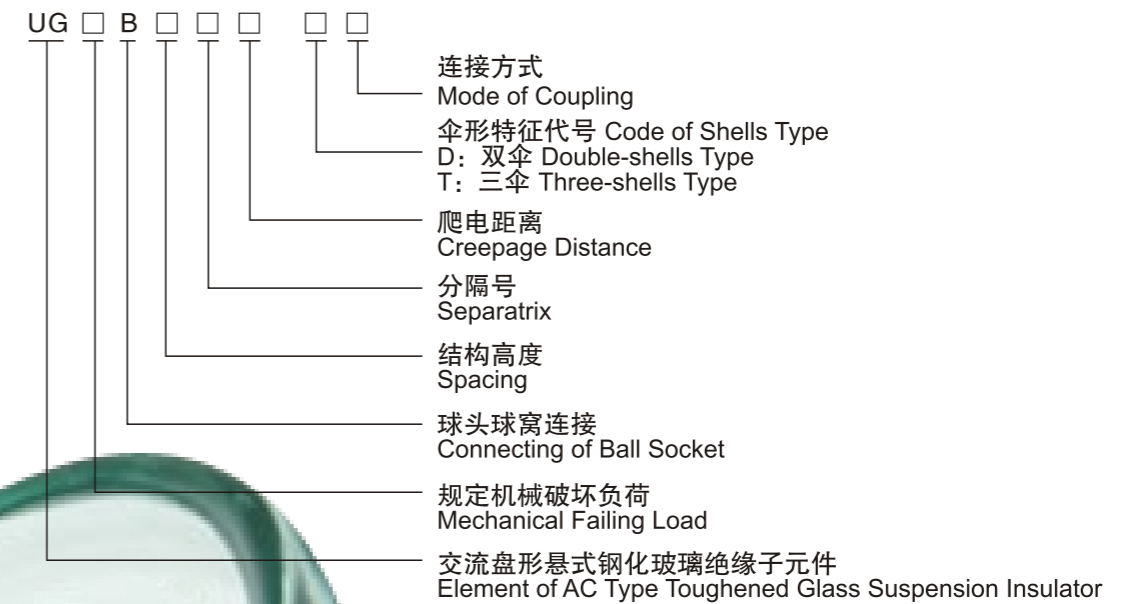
UG □ B □ □ □ □ □

连接方式
Mode of Coupling

伞形特征代号 Code of Shells Type
D：双伞 Double-shells Type
T：三伞 Three-shells Type

爬电距离
Creepage Distance

分隔号
Separatrix

结构高度
Spacing

球头球窝连接
Connecting of Ball Socket

规定机械破坏负荷
Mechanical Failing Load

交流盘形悬式钢化玻璃绝缘子元件
Element of AC Type Toughened Glass Suspension Insulator